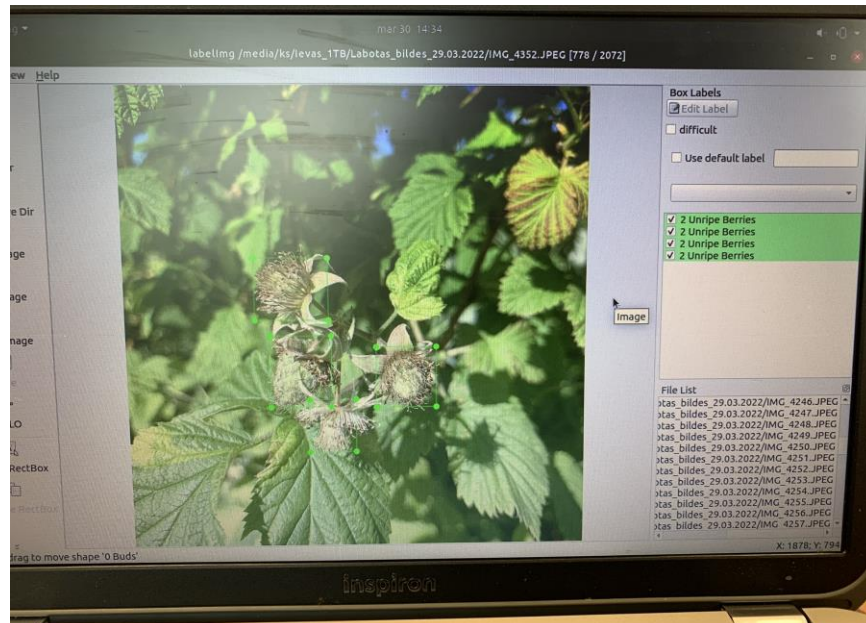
mar 30 14:34

labelImg /media/ks/Ievas_1TB/Labotas_bildes_29.03.2022/IMG_4352.JPEG [778 / 2072]

ew Help

r

e Dir

age

age

nage

LO

RectBox

Box Labels

Edit Label

difficult

Use default label

2 Unripe Berries
2 Unripe Berries
2 Unripe Berries
2 Unripe Berries

Image

File List

otas_bildes_29.03.2022/IMG_4246.JPEG
otas_bildes_29.03.2022/IMG_4247.JPEG
otas_bildes_29.03.2022/IMG_4248.JPEG
otas_bildes_29.03.2022/IMG_4249.JPEG
otas_bildes_29.03.2022/IMG_4250.JPEG
otas_bildes_29.03.2022/IMG_4251.JPEG
otas_bildes_29.03.2022/IMG_4252.JPEG
otas_bildes_29.03.2022/IMG_4253.JPEG
otas_bildes_29.03.2022/IMG_4254.JPEG
otas_bildes_29.03.2022/IMG_4255.JPEG
otas_bildes_29.03.2022/IMG_4256.JPEG
otas_bildes_29.03.2022/IMG_4257.JPEG

drag to move shape '0 Buds'

X: 1878; Y: 794

inspiron